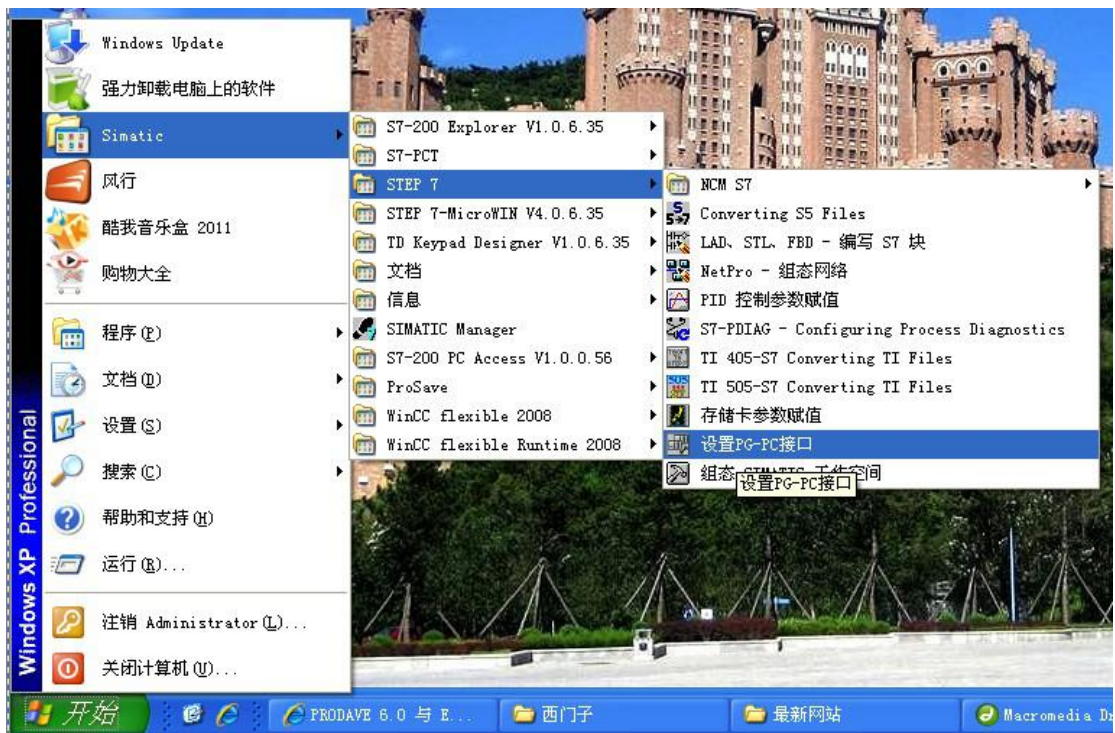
Windows Update
强力卸载电脑上的软件
Simatic
风行
酷我音乐盒 2011
购物大全
程序(P)
文档(D)
设置(S)
搜索(C)
帮助和支持(H)
运行(R)...
注销 Administrator(L)...
关闭计算机(U)...

Windows XP Professional

S7-200 Explorer V1.0.6.35
S7-PCT
STEP 7
STEP 7-MicroWIN V4.0.6.35
TD Keypad Designer V1.0.6.35
文档
信息
SIMATIC Manager
S7-200 PC Access V1.0.0.56
ProSave
WinCC flexible 2008
WinCC flexible Runtime 2008

NCM S7
Converting S5 Files
LAD、STL、FBD - 编写 S7 块
NetPro - 组态网络
PID 控制参数赋值
S7-PDIAG - Configuring Process Diagnostics
TI 405-S7 Converting TI Files
TI 505-S7 Converting TI Files
存储卡参数赋值
设置PG-PC接口
组态 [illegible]间
设置PG-PC接口

开始
PRODAVE 6.0 与 E...
西门子
最新网站
Macromedia Dr